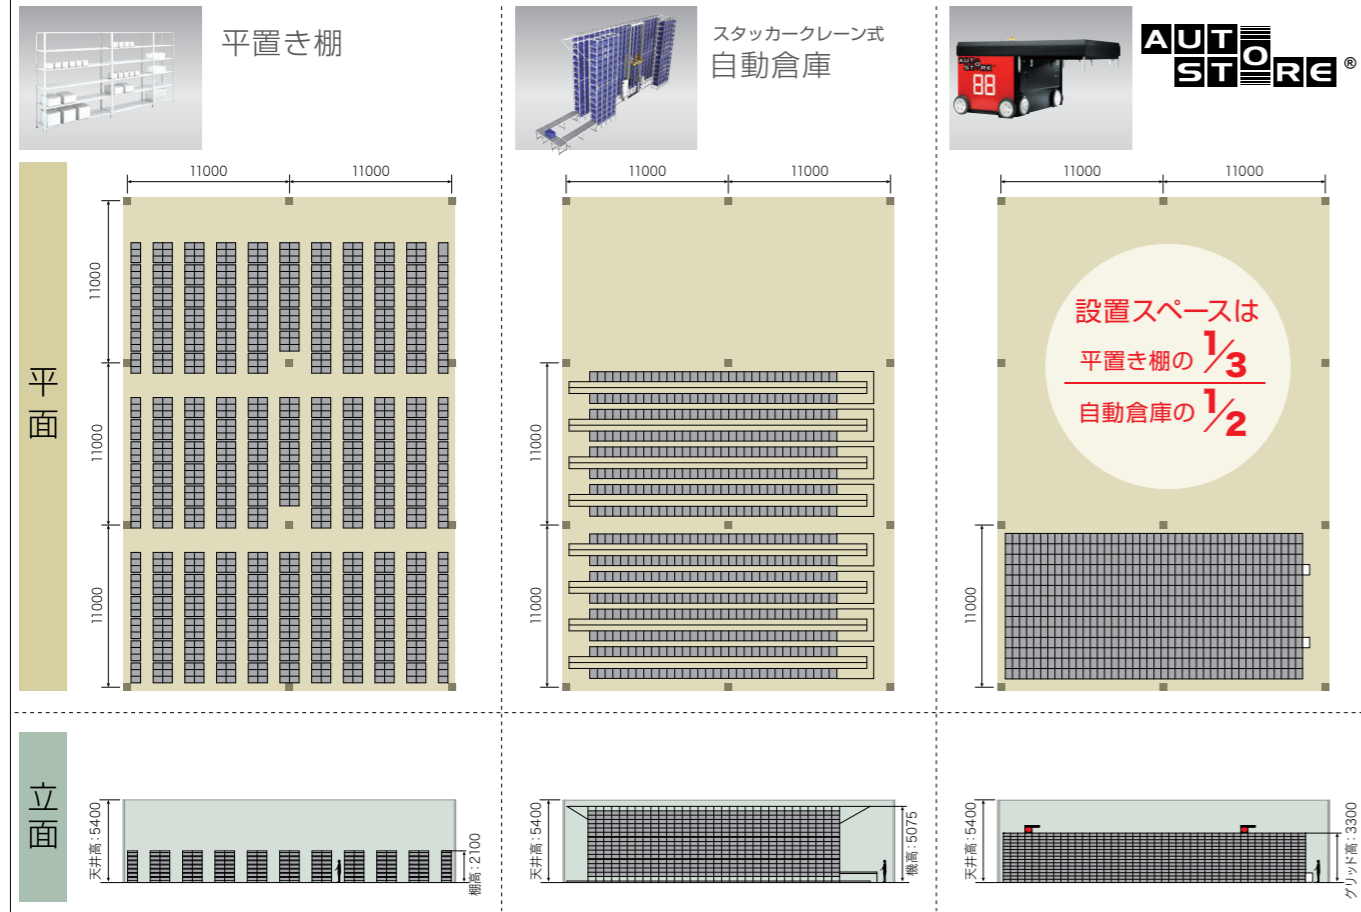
平置き棚

スタッカークレーン式
自動倉庫

AUTOSTORE®

平面

11000 11000
11000
11000
11000

11000 11000
11000
11000

11000 11000
11000

設置スペースは
平置き棚の $\frac{1}{3}$
自動倉庫の $\frac{1}{2}$

立面

天井高：5400
棚高：2100

天井高：5400
機高：5075

天井高：5400
グリッド高：3300